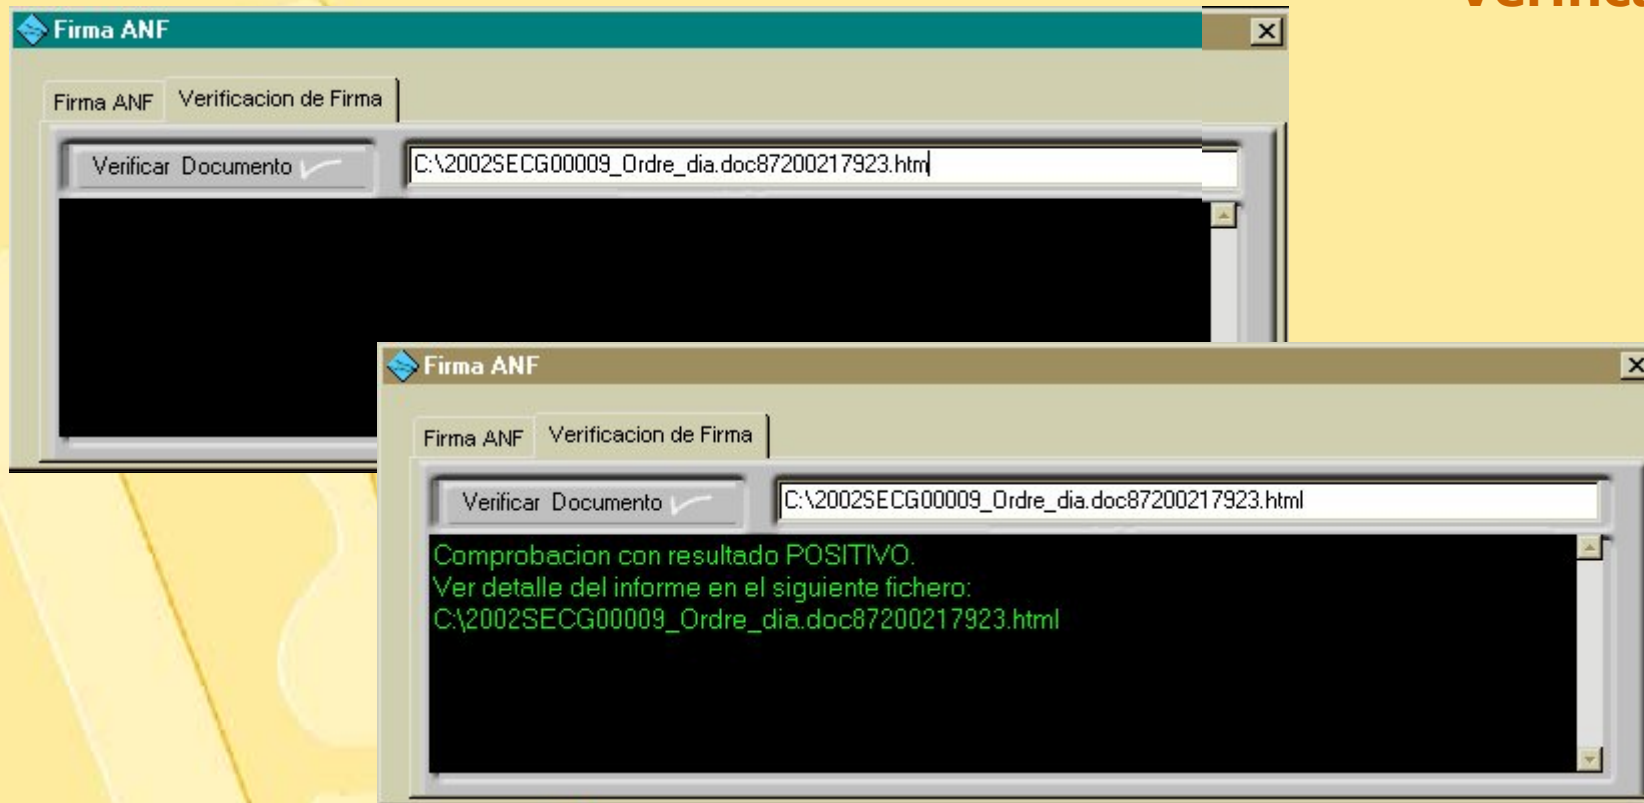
Verifica

Firma ANF

Firma ANF
Verificacion de Firma

Verificar Documento
C:\2002SECG00009_Ordre_dia.doc87200217923.htm

Firma ANF

Firma ANF
Verificacion de Firma

Verificar Documento
C:\2002SECG00009_Ordre_dia.doc87200217923.html

Comprobacion con resultado POSITIVO.
Ver detalle del informe en el siguiente fichero:
C:\2002SECG00009_Ordre_dia.doc87200217923.html